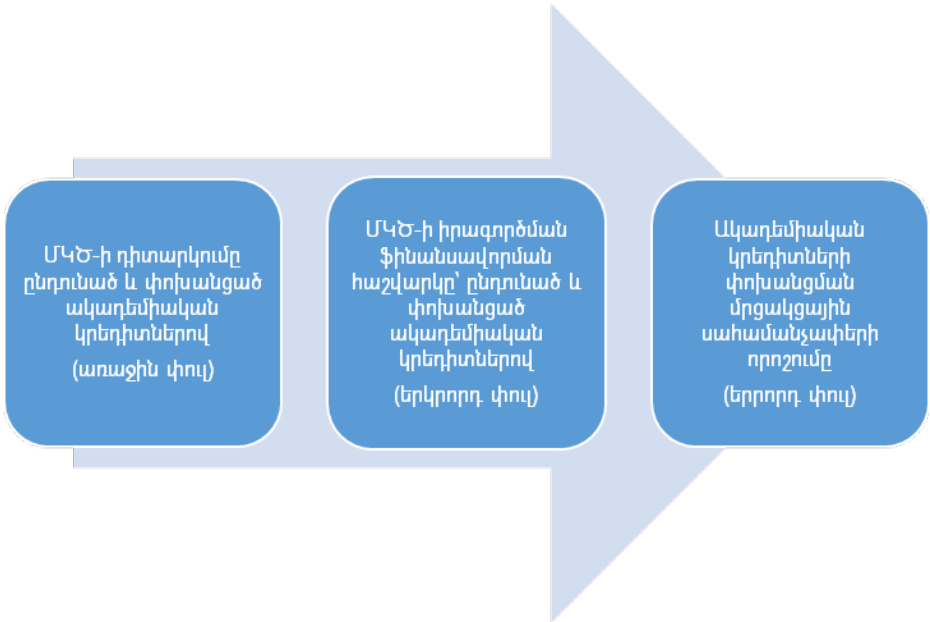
ՄԿԾ-ի դիտարկումը ընդունած և փոխանցած ակադեմիական կրեդիտներով

(առաջին փուլ)

ՄԿԾ-ի իրագործման ֆինանսավորման հաշվարկը՝ ընդունած և փոխանցած ակադեմիական կրեդիտներով

(երկրորդ փուլ)

Ակադեմիական կրեդիտների փոխանցման մրցակցային սահմանչափերի որոշումը

(երրորդ փուլ)